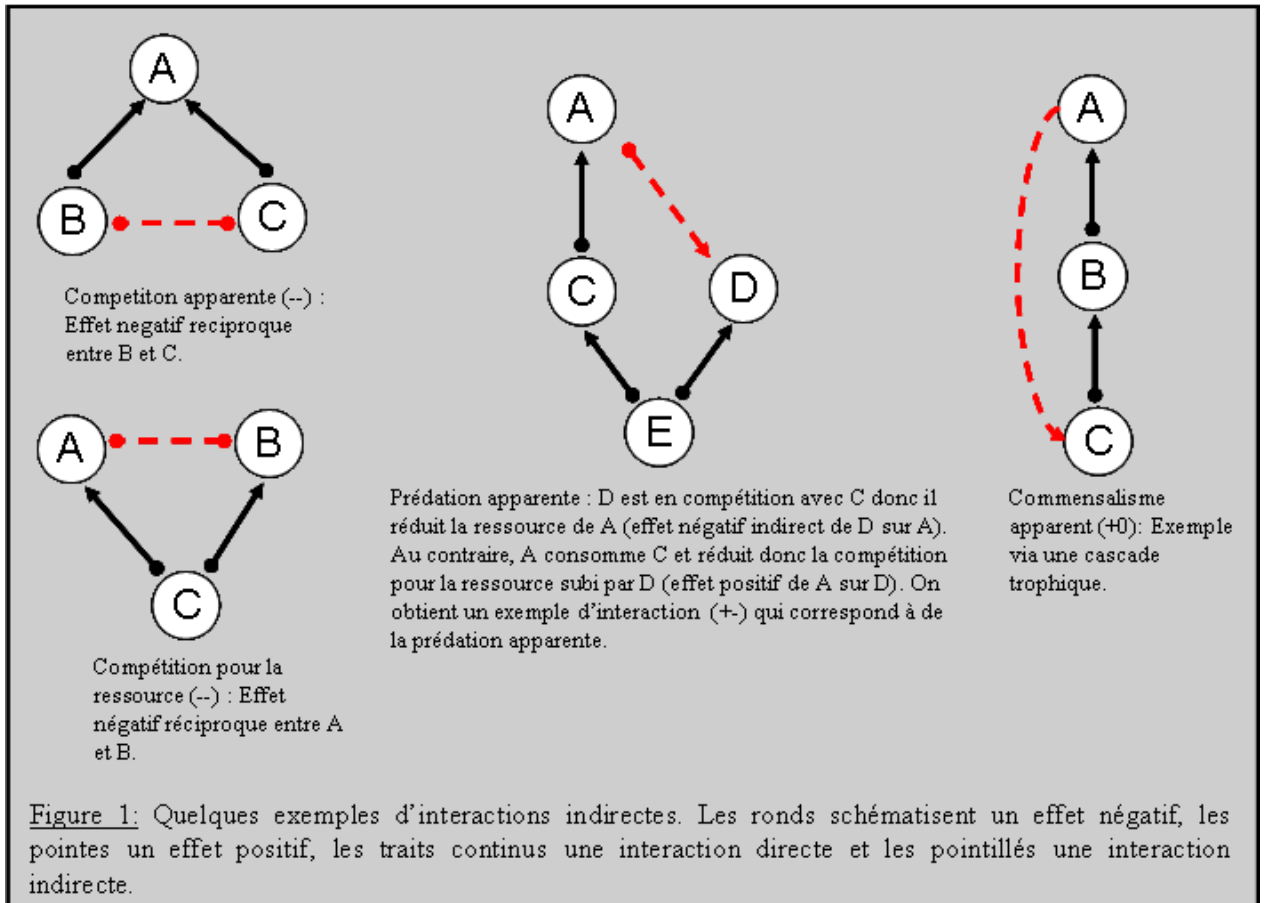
A

B

C

Competiton apparente (--) : Effet negatif reciproque entre B et C.

A

B

C

Compétition pour la ressource (--) : Effet négatif réciproque entre A et B.

A

C

D

E

Prédation apparente : D est en compétition avec C donc il réduit la ressource de A (effet négatif indirect de D sur A). Au contraire, A consomme C et réduit donc la compétition pour la ressource subi par D (effet positif de A sur D). On obtient un exemple d'interaction (+-) qui correspond à de la prédation apparente.

A

B

C

Commensalisme apparent (+0): Exemple via une cascade trophique.

Figure 1: Quelques exemples d'interactions indirectes. Les ronds schématisent un effet négatif, les pointes un effet positif, les traits continus une interaction directe et les pointillés une interaction indirecte.